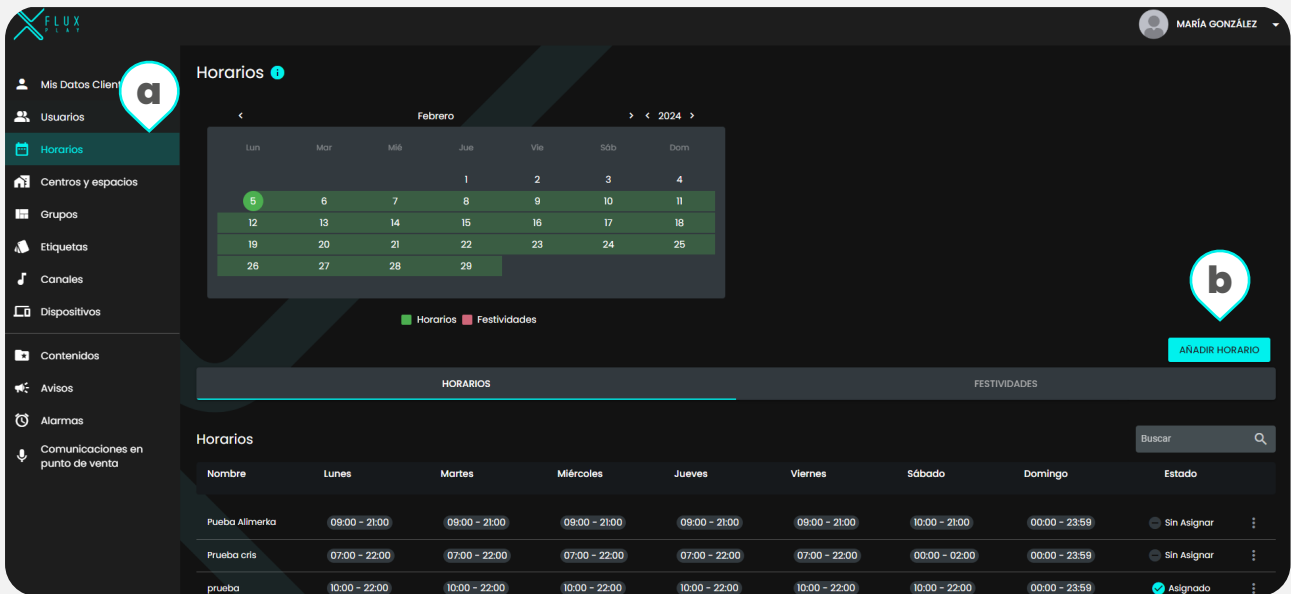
FLUX PLAY

MARÍA GONZÁLEZ

Mis Datos Client
Usuarios
Horarios
Centros y espacios
Grupos
Etiquetas
Canales
Dispositivos
Contenidos
Avisos
Alarmas
Comunicaciones en punto de venta

a

Horarios

‹ Febrero › ‹ 2024 ›

| Lun | Mar | Mié | Jue | Vie | Sáb | Dom |
|---|---|---|---|---|---|---|
| | | | 1 | 2 | 3 | 4 |
| 5 | 6 | 7 | 8 | 9 | 10 | 11 |
| 12 | 13 | 14 | 15 | 16 | 17 | 18 |
| 19 | 20 | 21 | 22 | 23 | 24 | 25 |
| 26 | 27 | 28 | 29 | | | |

Horarios Festividades

b

AÑADIR HORARIO

HORARIOS FESTIVIDADES

Horarios

Buscar

| Nombre | Lunes | Martes | Miércoles | Jueves | Viernes | Sábado | Domingo | Estado |
|---|---|---|---|---|---|---|---|---|
| Pueba Alimerka | 09:00 - 21:00 | 09:00 - 21:00 | 09:00 - 21:00 | 09:00 - 21:00 | 09:00 - 21:00 | 10:00 - 21:00 | 00:00 - 23:59 | Sin Asignar |
| Prueba cris | 07:00 - 22:00 | 07:00 - 22:00 | 07:00 - 22:00 | 07:00 - 22:00 | 07:00 - 22:00 | 00:00 - 02:00 | 00:00 - 23:59 | Sin Asignar |
| prueba | 10:00 - 22:00 | 10:00 - 22:00 | 10:00 - 22:00 | 10:00 - 22:00 | 10:00 - 22:00 | 10:00 - 22:00 | 00:00 - 23:59 | Asignado |